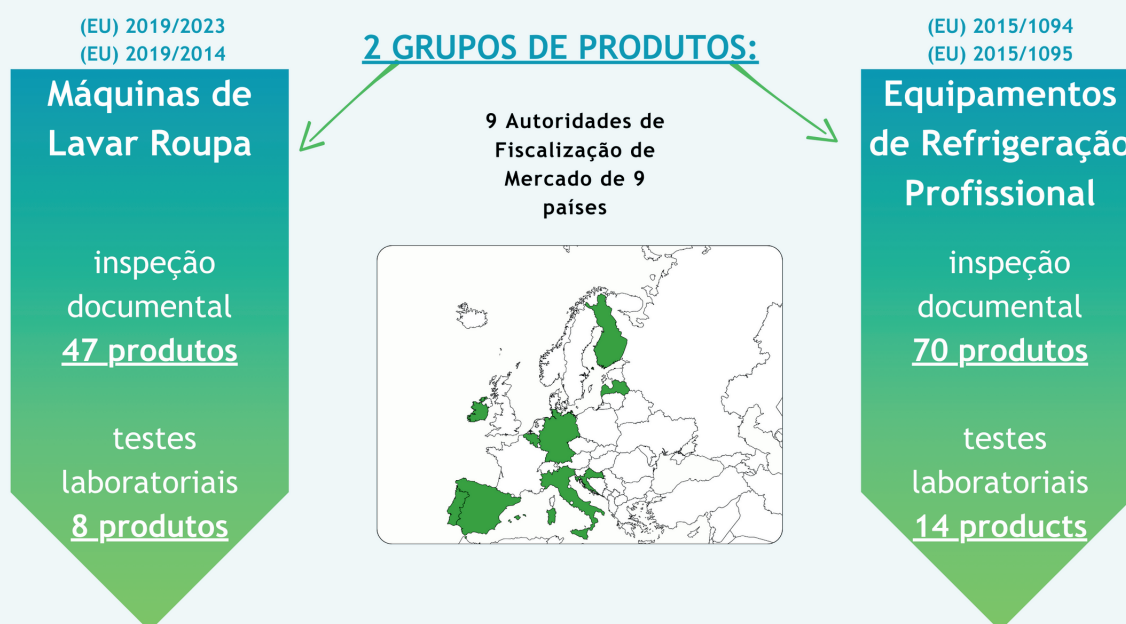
(EU) 2019/2023
(EU) 2019/2014

Máquinas de Lavar Roupa

inspeção documental
47 produtos

testes laboratoriais
8 produtos

2 GRUPOS DE PRODUTOS:

9 Autoridades de Fiscalização de Mercado de 9 países

(EU) 2015/1094
(EU) 2015/1095

Equipamentos de Refrigeraçã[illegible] Profissional

inspeção documental
70 produtos

testes laboratoriais
14 products